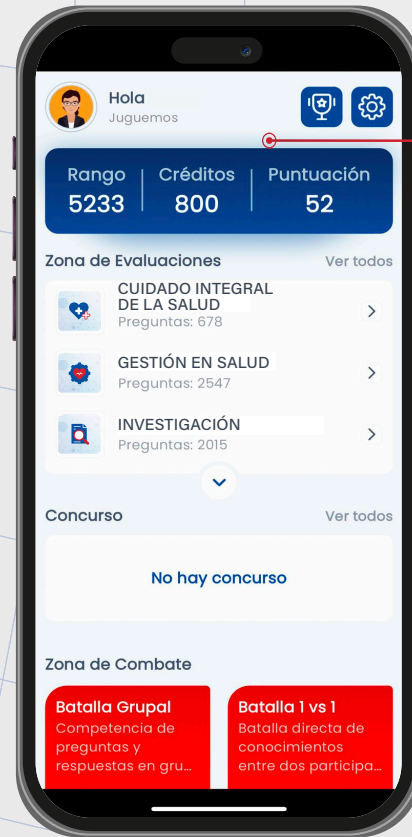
Hola
Juguemos

| Rango | Créditos | Puntuación |
|---|---|---|
| 5233 | 800 | 52 |

Zona de Evaluaciones
Ver todos

CUIDADO INTEGRAL DE LA SALUD
Preguntas: 678

GESTIÓN EN SALUD
Preguntas: 2547

INVESTIGACIÓN
Preguntas: 2015

Concurso
Ver todos

No hay concurso

Zona de Combate

Batalla Grupal
Competencia de preguntas y respuestas en gru...

Batalla 1 vs 1
Batalla directa de conocimientos entre dos participa...